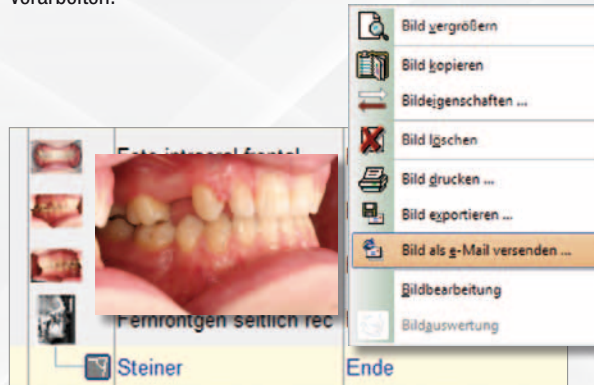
Verarbeiten.

Foto intraoral frontal

Fernröntgen seitlich rec

Steiner

Ende

Bild vergrößern

Bild kopieren

Bildeigenschaften ...

Bild löschen

Bild drucken ...

Bild exportieren ...

Bild als e-Mail versenden ...

Bildbearbeitung

Bildauswertung